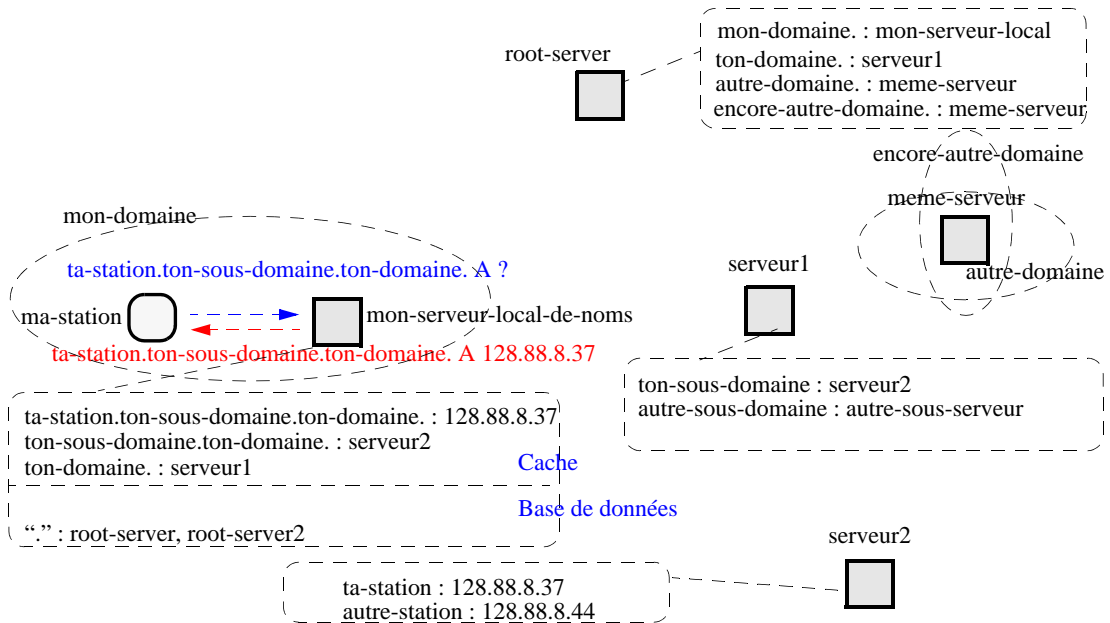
root-server

mon-domaine. : mon-serveur-local
ton-domaine. : serveur1
autre-domaine. : meme-serveur
encore-autre-domaine. : meme-serveur

encore-autre-domaine

meme-serveur

autre-domaine

mon-domaine

ta-station.ton-sous-domaine.ton-domaine. A ?

ma-station

mon-serveur-local-de-noms

ta-station.ton-sous-domaine.ton-domaine. A 128.88.8.37

serveur1

ton-sous-domaine : serveur2
autre-sous-domaine : autre-sous-serveur

ta-station.ton-sous-domaine.ton-domaine. : 128.88.8.37
ton-sous-domaine.ton-domaine. : serveur2
ton-domaine. : serveur1

Cache

Base de données

“.” : root-server, root-server2

serveur2

ta-station : 128.88.8.37
autre-station : 128.88.8.44